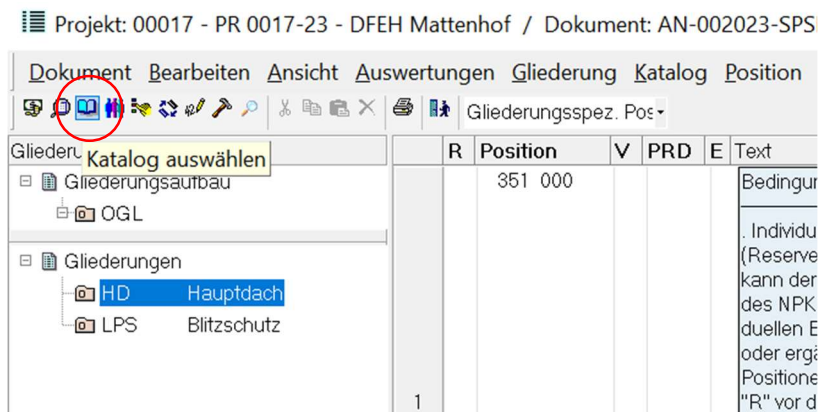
Projekt: 00017 - PR 0017-23 - DFEH Mattenhof / Dokument: AN-002023-SPS

Dokument Bearbeiten Ansicht Auswertungen Gliederung Katalog Position

Gliederungsspez. Pos

Glieder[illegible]

Katalog auswählen

Gliederungsaufbau

OGL

Gliederungen

HD Hauptdach

LPS Blitzschutz

| R | Position | V | PRD | E | Text |
|---|---|---|---|---|---|
| | 351 000 | | | | Bedingun |

. Individu (Reserve kann der des NPK duellen E oder ergä Positione "R" vor d

1